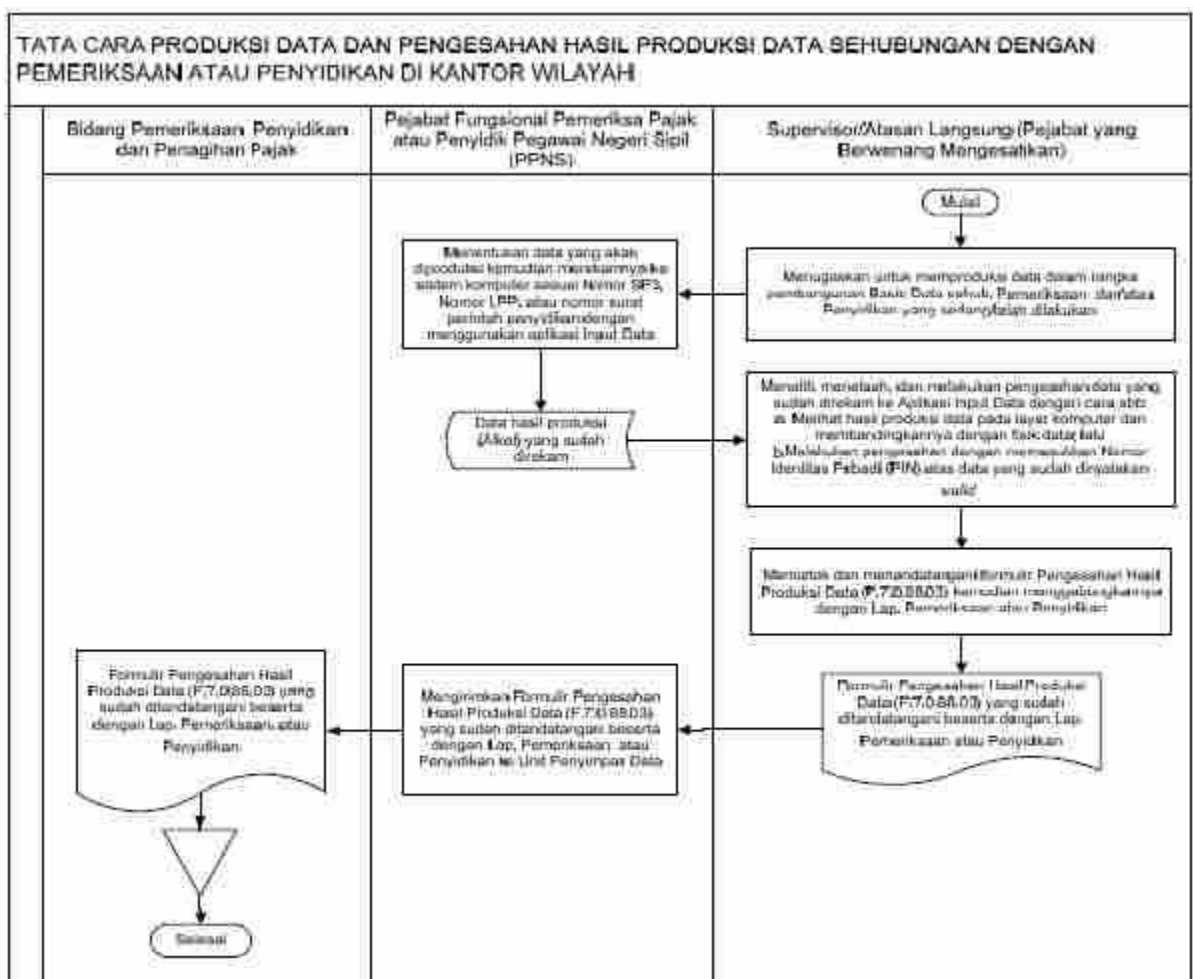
TATA CARA PRODUKSI DATA DAN PENGESAHAN HASIL PRODUKSI DATA SEHUBUNGAN DENGAN PEMERIKSAAN ATAU PENYIDIKAN DI KANTOR WILAYAH

| Bidang Pemeriksaan, Penyidikan dan Penagihan Pajak | Pejabat Fungsional Pemeriksa Pajak atau Penyidik Pegawai Negeri Sipil (PPNS) | Supervisor/Atasan Langsung (Pejabat yang Berwenang Mengesahkan) |
|---|---|---|

Mulai

Menugaskan untuk memproduksi data dalam rangka pembangunan Basis Data sebuh Pemeriksaan dan/atau Penyidikan yang sedang/telah dilakukan

Menentukan data yang akan diproduksi kemudian merekamnya ke sistem komputer sesuai Nomor SP3, Nomor LPP, atau nomor surat perintah penyidikan dengan menggunakan aplikasi Input Data

Data hasil produksi (Alkol) yang sudah direkam

Meneliti, menelaah, dan melakukan pengesahan data yang sudah direkam ke Aplikasi Input Data dengan cara sbb: a. Melihat hasil produksi data pada layar komputer dan membandingkannya dengan Basis data; lalu b. Melakukan pengesahan dengan memasukkan Nomor Identitas Pribadi (PIN) atas data yang sudah dinyatakan valid

Mencetak dan menandatangani formulir Pengesahan Hasil Produksi Data (F.7.0.88.03) kemudian menggabungkannya dengan Lap. Pemeriksaan atau Penyidikan

Formulir Pengesahan Hasil Produksi Data (F.7.0.88.03) yang sudah ditandatangani beserta dengan Lap. Pemeriksaan atau Penyidikan

Mengirimkan Formulir Pengesahan Hasil Produksi Data (F.7.0.88.03) yang sudah ditandatangani beserta dengan Lap. Pemeriksaan atau Penyidikan ke Unit Penyimpan Data

Formulir Pengesahan Hasil Produksi Data (F.7.088.03) yang sudah ditandatangani beserta dengan Lap. Pemeriksaan atau Penyidikan

Selesai